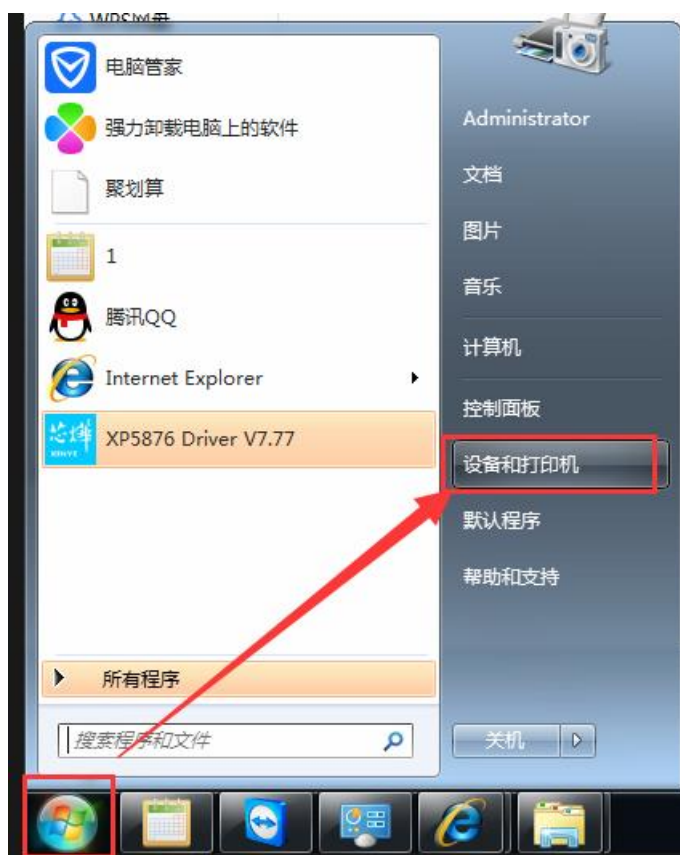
WPS网盘

电脑管家
强力卸载电脑上的软件
聚划算
1
腾讯QQ
Internet Explorer
XP5876 Driver V7.77

所有程序

搜索程序和文件

Administrator
文档
图片
音乐
计算机
控制面板
设备和打印机
默认程序
帮助和支持

关机